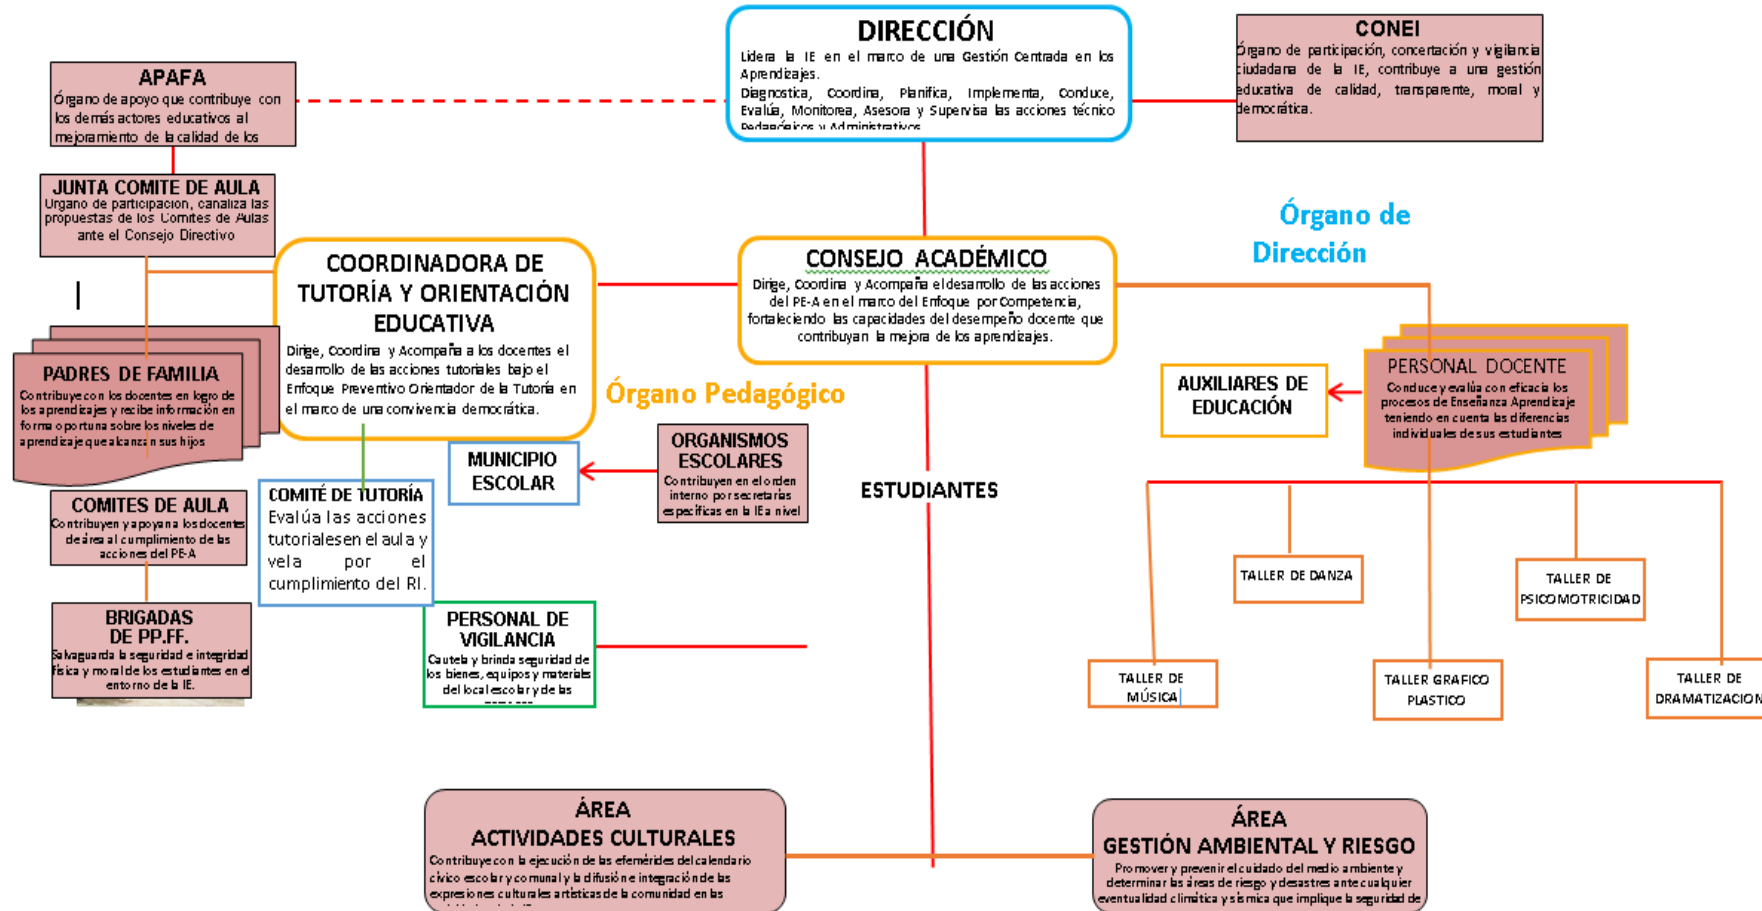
DIRECCIÓN
Lidera la IE en el marco de una Gestión Centrada en los Aprendizajes.
Diagnostica, Coordina, Planifica, Implementa, Conduce, Evalúa, Monitorea, Asesora y Supervisa las acciones técnico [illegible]

CONEI
Órgano de participación, concertación y vigilancia ciudadana de la IE, contribuye a una gestión educativa de calidad, transparente, moral y democrática.

APAFA
Órgano de apoyo que contribuye con los demás actores educativos al mejoramiento de la calidad de los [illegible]

JUNTA COMITE DE AULA
Organo de participacion, canaliza las propuestas de los Comites de Aulas ante el Consejo Directivo

COORDINADORA DE TUTORÍA Y ORIENTACIÓN EDUCATIVA
Dirige, Coordina y Acompaña a los docentes el desarrollo de las acciones tutoriales bajo el Enfoque Preventivo Orientador de la Tutoría en el marco de una convivencia democrática.

CONSEJO ACADÉMICO
Dirige, Coordina y Acompaña el desarrollo de las acciones del PE-A en el marco del Enfoque por Competencia, fortaleciendo las capacidades del desempeño docente que contribuyan la mejora de los aprendizajes.

Órgano de Dirección

Órgano Pedagógico

PADRES DE FAMILIA
Contribuye con los docentes en logro de los aprendizajes y recibe información en forma oportuna sobre los niveles de aprendizaje que alcanzan sus hijos

AUXILIARES DE EDUCACIÓN

PERSONAL DOCENTE
Conduce y evalúa con eficacia los procesos de Enseñanza Aprendizaje teniendo en cuenta las diferencias individuales de sus estudiantes

MUNICIPIO ESCOLAR

ORGANISMOS ESCOLARES
Contribuyen en el orden interno por secretarías específicas en la IE a nivel

COMITES DE AULA
Contribuyen y apoyan a los docentes de área al cumplimiento de las acciones del PE-A

COMITÉ DE TUTORÍA
Evalúa las acciones tutoriales en el aula y vela por el cumplimiento del RI.

ESTUDIANTES

TALLER DE DANZA

TALLER DE PSICOMOTRICIDAD

BRIGADAS DE PP.FF.
Salvaguarda la seguridad e integridad física y moral de los estudiantes en el entorno de la IE.

PERSONAL DE VIGILANCIA
Cautela y brinda seguridad de los bienes, equipos y materiales del local escolar y de las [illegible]

TALLER DE MÚSICA

TALLER GRAFICO PLASTICO

TALLER DE DRAMATIZACION

ÁREA ACTIVIDADES CULTURALES
Contribuye con la ejecución de las efemérides del calendario cívico escolar y comunal y la difusión e integración de las expresiones culturales artísticas de la comunidad en las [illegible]

ÁREA GESTIÓN AMBIENTAL Y RIESGO
Promover y prevenir el cuidado del medio ambiente y determinar las áreas de riesgo y desastres ante cualquier eventualidad climática y sísmica que implique la seguridad de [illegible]